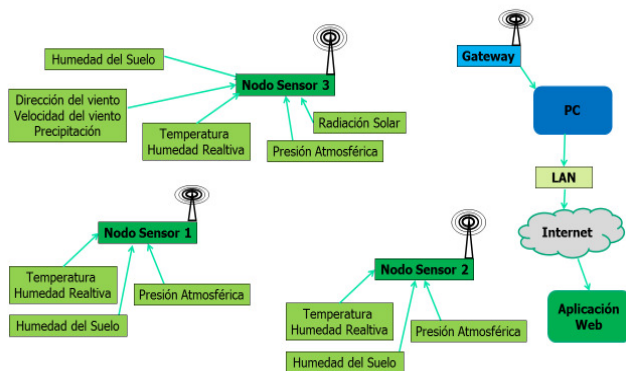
Humedad del Suelo

Nodo Sensor 3

Dirección del viento
Velocidad del viento
Precipitación

Temperatura
Humedad Realtiva

Radiación Solar

Presión Atmosférica

Gateway

PC

LAN

Internet

Aplicación
Web

Nodo Sensor 1

Temperatura
Humedad Realtiva

Presión Atmosférica

Humedad del Suelo

Nodo Sensor 2

Temperatura
Humedad Realtiva

Presión Atmosférica

Humedad del Suelo